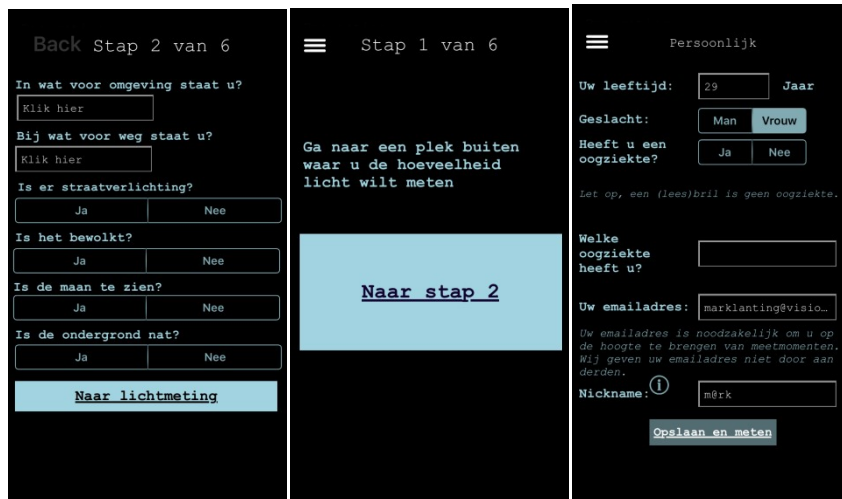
Back Stap 2 van 6

In wat voor omgeving staat u?

Klik hier

Bij wat voor weg staat u?

Klik hier

Is er straatverlichting?

Ja | Nee

Is het bewolkt?

Ja | Nee

Is de maan te zien?

Ja | Nee

Is de ondergrond nat?

Ja | Nee

Naar lichtmeting

Stap 1 van 6

Ga naar een plek buiten waar u de hoeveelheid licht wilt meten

Naar stap 2

Persoonlijk

Uw leeftijd: 29 Jaar

Geslacht: Man Vrouw

Heeft u een oogziekte? Ja Nee

Let op, een (lees)bril is geen oogziekte.

Welke oogziekte heeft u?

Uw emailadres: marklanting@visio…

Uw emailadres is noodzakelijk om u op de hoogte te brengen van meetmomenten. Wij geven uw emailadres niet door aan derden.

Nickname: m@rk

Opslaan en meten